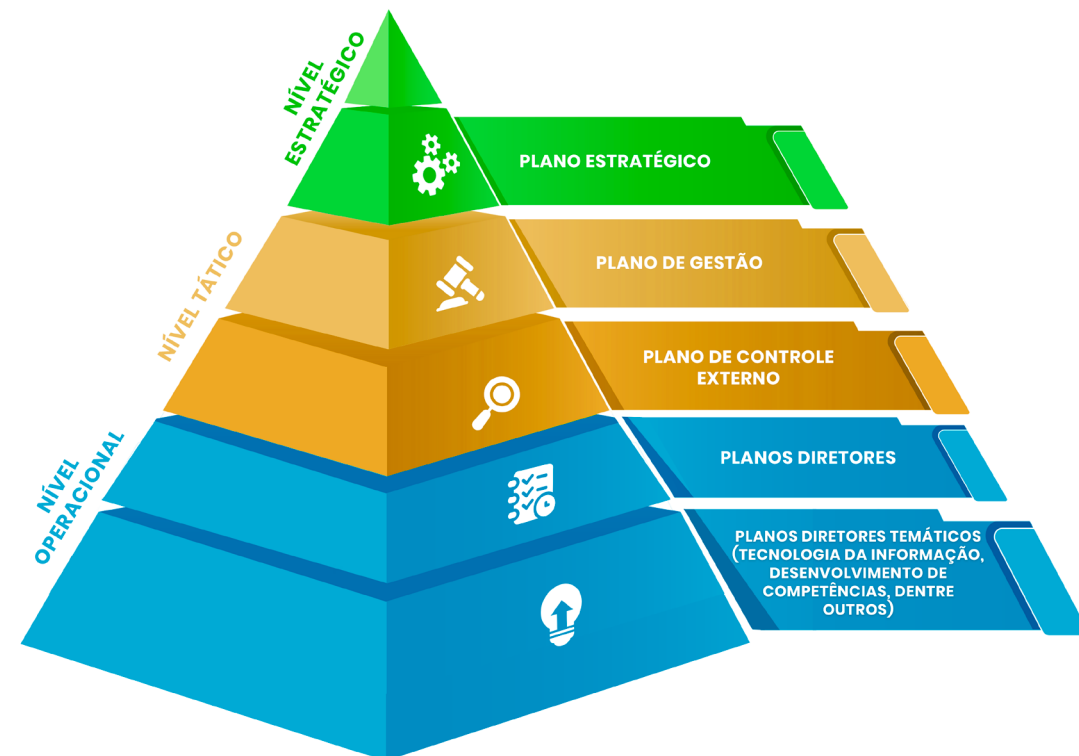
NÍVEL ESTRATÉGICO

PLANO ESTRATÉGICO

NÍVEL TÁTICO

PLANO DE GESTÃO

PLANO DE CONTROLE EXTERNO

NÍVEL OPERACIONAL

PLANOS DIRETORES

PLANOS DIRETORES TEMÁTICOS (TECNOLOGIA DA INFORMAÇÃO, DESENVOLVIMENTO DE COMPETÊNCIAS, DENTRE OUTROS)